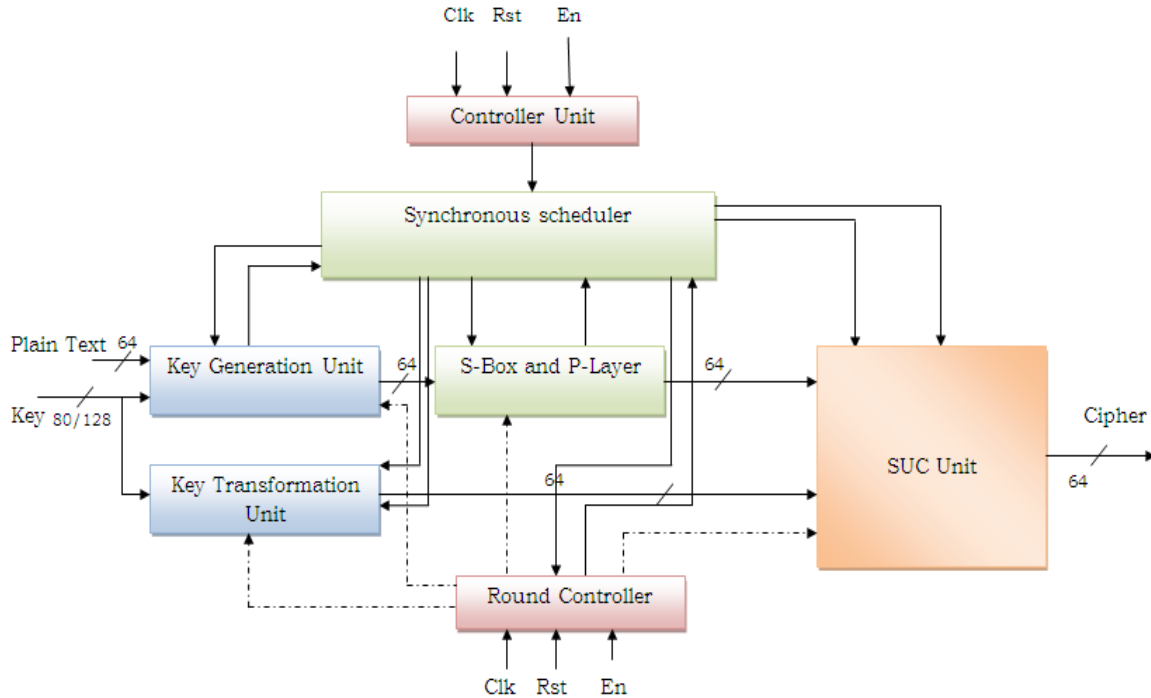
Clk Rst En

Controller Unit

Synchronous scheduler

Plain Text 64

Key Generation Unit

64

S-Box and P-Layer

64

Key 80/128

Cipher

SUC Unit

64

Key Transformation Unit

64

Round Controller

Clk Rst En